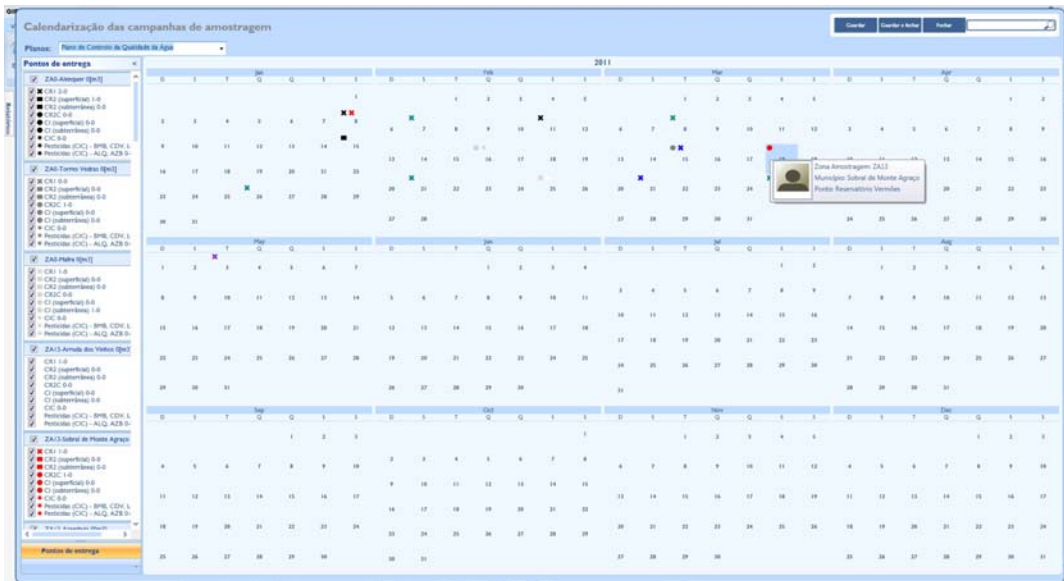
Calendarização das campanhas de amostragem

Planos: Plano de Controlo da Qualidade da Água

Guardar | Guardar e fechar | Fechar

Pontos de entrega

ZA0-Alenquer 0[m3]
CR1 2-0
CR2 (superficial) 1-0
CR2 (subterrânea) 0-0
CR2C 0-0
CI (superficial) 0-0
CI (subterrânea) 0-0
CIC 0-0
Pesticidas (CIC) - BMB, CDV, L
Pesticidas (CIC) - ALQ, AZB 0-

ZA0-Torres Vedras 0[m3]
CR1 0-0
CR2 (superficial) 0-0
CR2 (subterrânea) 0-0
CR2C 1-0
CI (superficial) 0-0
CI (subterrânea) 0-0
CIC 0-0
Pesticidas (CIC) - BMB, CDV, L
Pesticidas (CIC) - ALQ, AZB 0-

ZA0-Mafra 0[m3]
CR1 1-0
CR2 (superficial) 0-0
CR2 (subterrânea) 0-0
CR2C 0-0
CI (superficial) 0-0
CI (subterrânea) 1-0
CIC 0-0
Pesticidas (CIC) - BMB, CDV, L
Pesticidas (CIC) - ALQ, AZB 0-

ZA13-Arruda dos Vinhos 0[m3]
CR1 1-0
CR2 (superficial) 0-0
CR2 (subterrânea) 0-0
CR2C 0-0
CI (superficial) 0-0
CI (subterrânea) 0-0
CIC 0-0
Pesticidas (CIC) - BMB, CDV, L
Pesticidas (CIC) - ALQ, AZB 0-

ZA13-Sobral de Monte Agraço
CR1 1-0
CR2 (superficial) 0-0
CR2 (subterrânea) 0-0
CR2C 1-0
CI (superficial) 0-0
CI (subterrânea) 0-0
CIC 0-0
Pesticidas (CIC) - BMB, CDV, L
Pesticidas (CIC) - ALQ, AZB 0-

Pontos de entrega

2011

Jan | Feb | Mar | Apr
May | Jun | Jul | Aug
Sep | Oct | Nov | Dec

Zona Amostragem: ZA13
Município Sobral de Monte Agraço
Ponto Reservatório Vermelho